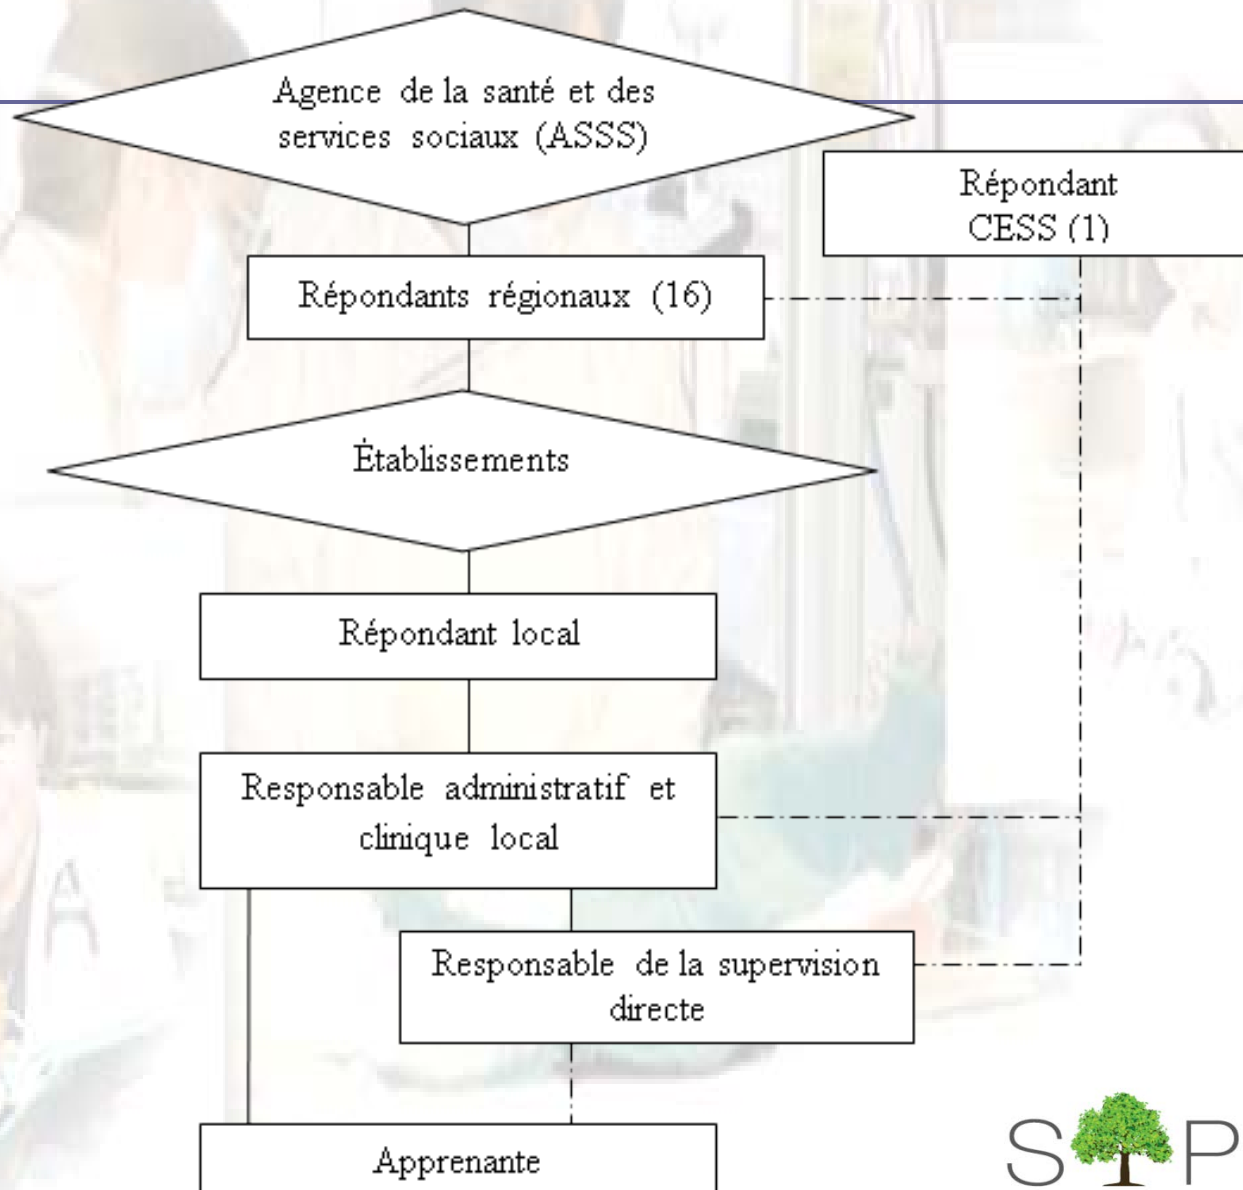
Agence de la santé et des services sociaux (ASSS)

Répondant CESS (1)

Répondants régionaux (16)

Établissements

Répondant local

Responsable administratif et clinique local

Responsable de la supervision directe

Apprenante

S P